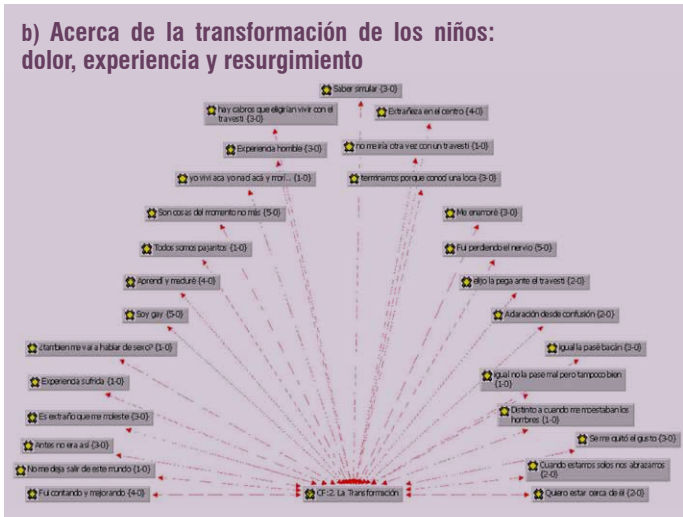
b) Acerca de la transformación de los niños: dolor, experiencia y resurgimiento

Saber simular {3-0}

hay cabros que eligirían vivir con el travesti {3-0}

Extrañeza en el centro {4-0}

Experiencia horrible {3-0}

no me iría otra vez con un travesti {1-0}

yo viví aca yo nací acá y morí... {1-0}

terminamos porque conocí una loca {3-0}

Son cosas del momento no más {5-0}

Me enamoré {3-0}

Todos somos pajaritos {1-0}

Fui perdiendo el nervio {5-0}

Aprendí y maduré {4-0}

ellp la pega ante el travesti {2-0}

Soy gay {5-0}

Aclaración desde confusión {2-0}

¿tambien me vai a hablar de sexo? {1-0}

Igual la pasé bacán {3-0}

Experiencia sufrida {1-0}

Igual no la pase mal pero tampoco bien {1-0}

Es extraño que me moleste {3-0}

Distinto a cuando me molestaban los hombres {1-0}

Antes no era así {3-0}

Se me quitó el gusto {3-0}

No me deja salir de este mundo {1-0}

Cuando estamos solos nos abrazamos {2-0}

Fui contando y mejorando {4-0}

CF:2. La Transformación

Quiero estar cerca de él {2-0}